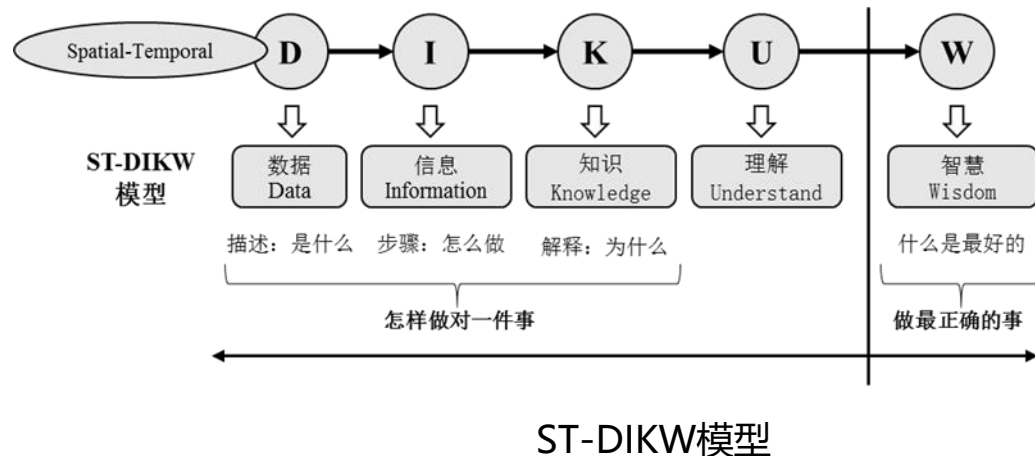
Spatial-Temporal

D

I

K

U

W

ST-DIKW 模型

数据 Data

信息 Information

知识 Knowledge

理解 Understand

智慧 Wisdom

描述：是什么

步骤：怎么做

解释：为什么

什么是最好的

怎样做对一件事

做最正确的事

ST-DIKW模型